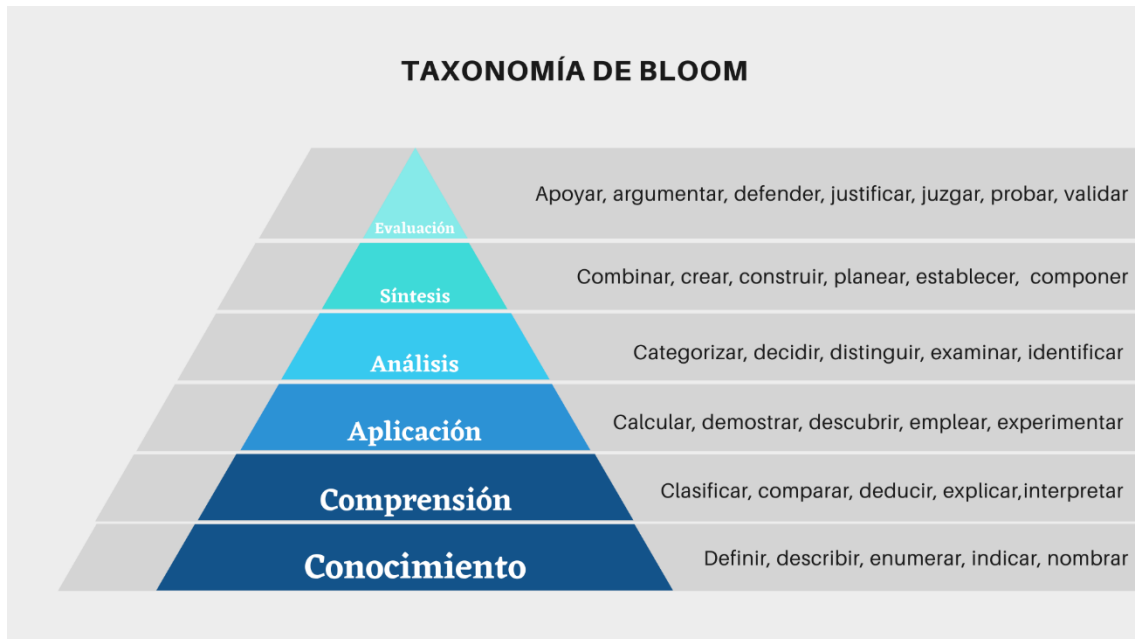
TAXONOMÍA DE BLOOM

Evaluación

Apoyar, argumentar, defender, justificar, juzgar, probar, validar

Síntesis

Combinar, crear, construir, planear, establecer, componer

Análisis

Categorizar, decidir, distinguir, examinar, identificar

Aplicación

Calcular, demostrar, descubrir, emplear, experimentar

Comprensión

Clasificar, comparar, deducir, explicar,interpretar

Conocimiento

Definir, describir, enumerar, indicar, nombrar